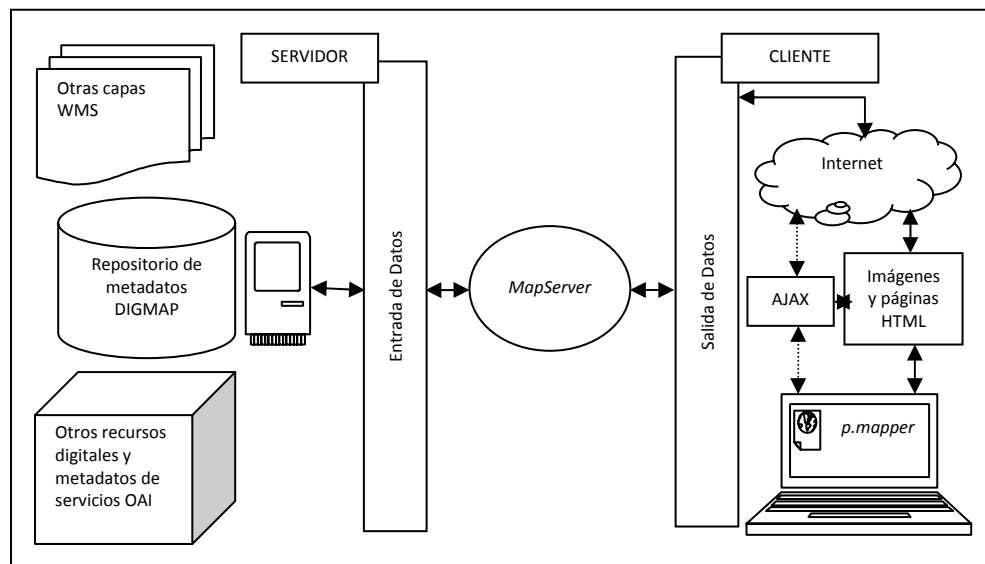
Otras capas WMS

SERVIDOR

Repositorio de metadatos DIGMAP

Otros recursos digitales y metadatos de servicios OAI

Entrada de Datos

MapServer

Salida de Datos

CLIENTE

Internet

AJAX

Imágenes y páginas HTML

p.mapper